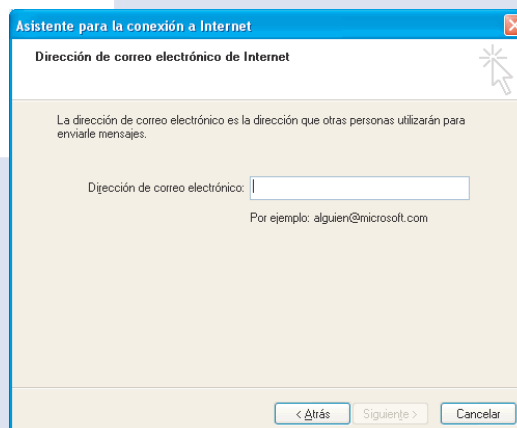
Asistente para la conexión a Internet

Dirección de correo electrónico de Internet

La dirección de correo electrónico es la dirección que otras personas utilizarán para enviarle mensajes.

Dirección de correo electrónico:

Por ejemplo: alguien@microsoft.com

< Atrás
Siguiente >
Cancelar